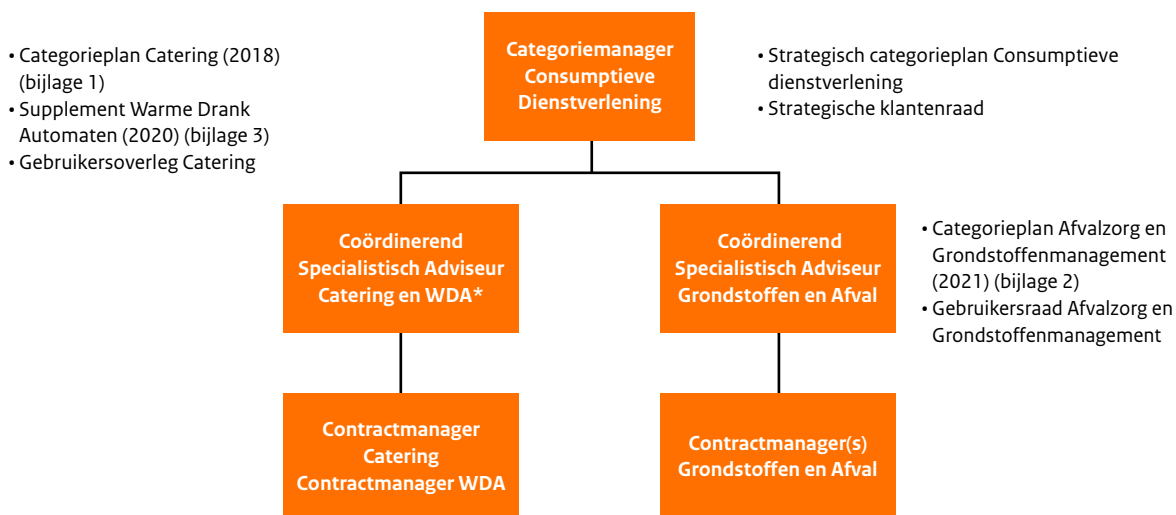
Categoriemanager Consumptieve Dienstverlening

• Categorieplan Catering (2018) (bijlage 1)
• Supplement Warme Drank Automaten (2020) (bijlage 3)
• Gebruikersoverleg Catering

• Strategisch categorieplan Consumptieve dienstverlening
• Strategische klantenraad

Coördinerend Specialistisch Adviseur Catering en WDA*

Coördinerend Specialistisch Adviseur Grondstoffen en Afval

• Categorieplan Afvalzorg en Grondstoffenmanagement (2021) (bijlage 2)
• Gebruikersraad Afvalzorg en Grondstoffenmanagement

Contractmanager Catering Contractmanager WDA

Contractmanager(s) Grondstoffen en Afval